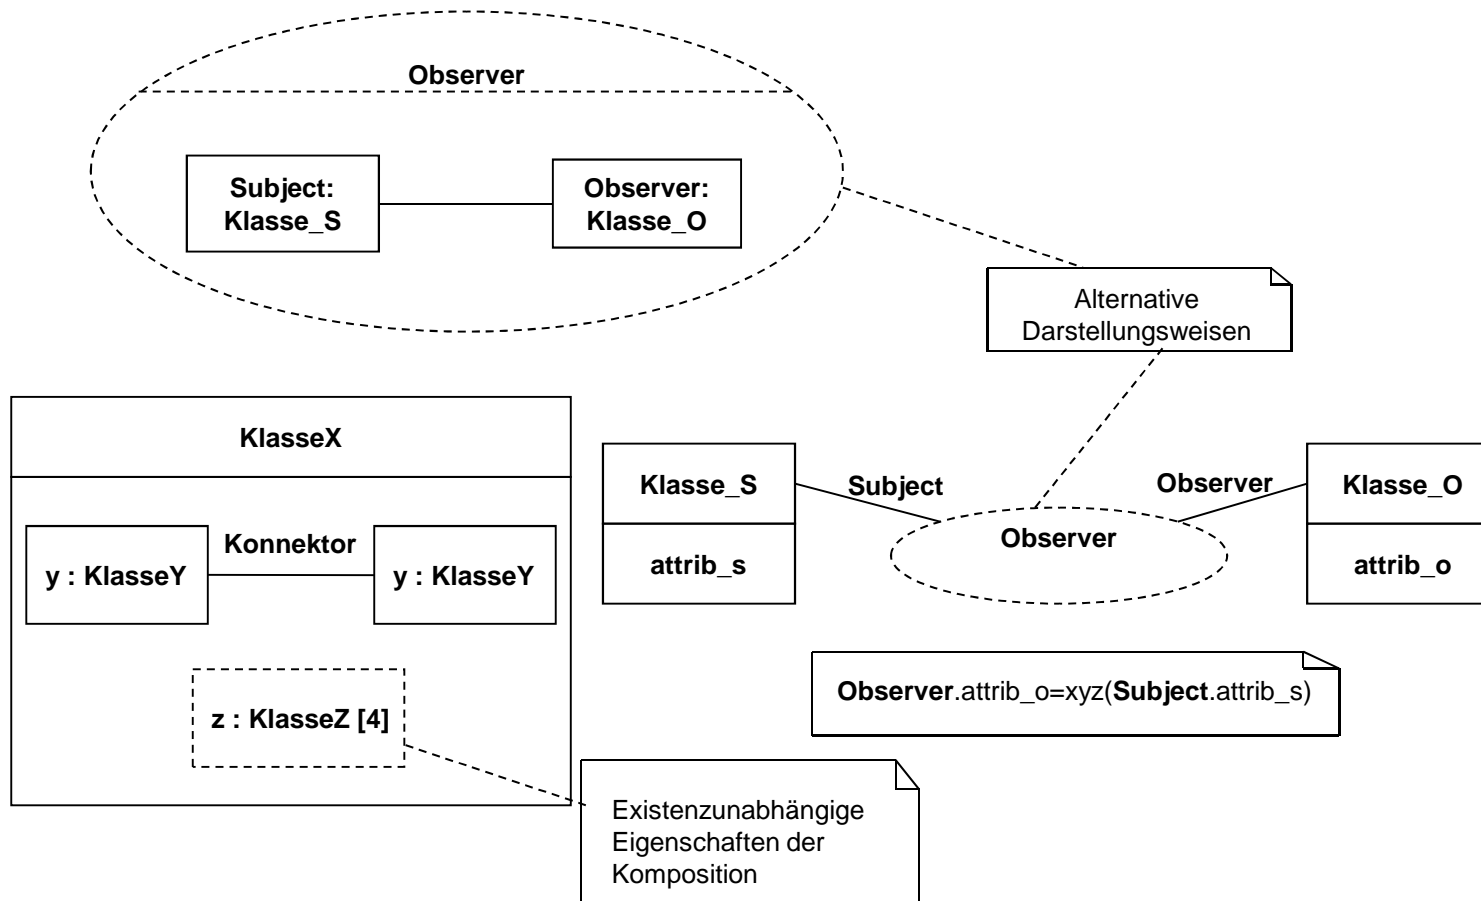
Observer

Subject:
Klasse_S

Observer:
Klasse_O

Alternative Darstellungsweisen

KlasseX

Konnektor

y : KlasseY

y : KlasseY

z : KlasseZ [4]

Existenzunabhängige Eigenschaften der Komposition

Klasse_S

attrib_s

Subject

Observer

Observer

Klasse_O

attrib_o

**Observer**.attrib_o=xyz(**Subject**.attrib_s)